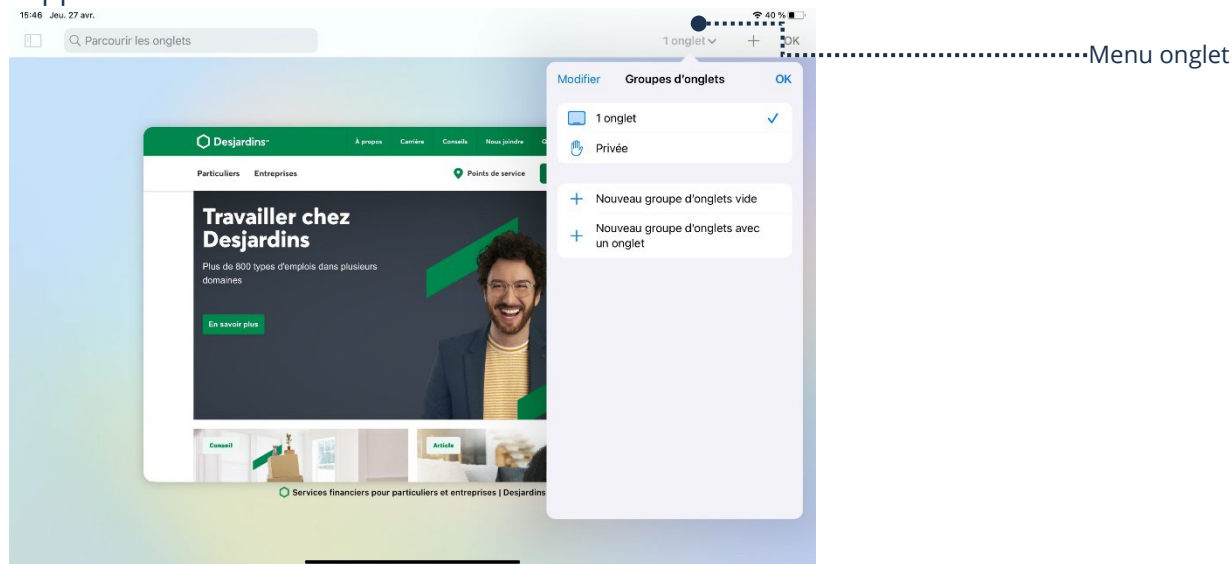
15:46 Jeu. 27 avr.

40 %

Parcourir les onglets

1 onglet

OK

Menu onglet

Modifier Groupes d'onglets OK

1 onglet

Privée

Nouveau groupe d'onglets vide

Nouveau groupe d'onglets avec un onglet

Desjardins

À propos Carrière Conseils Nous joindre

Particuliers Entreprises

Points de service

Travailler chez Desjardins

Plus de 800 types d'emplois dans plusieurs domaines

En savoir plus

Conseil

Article

Services financiers pour particuliers et entreprises | Desjardins